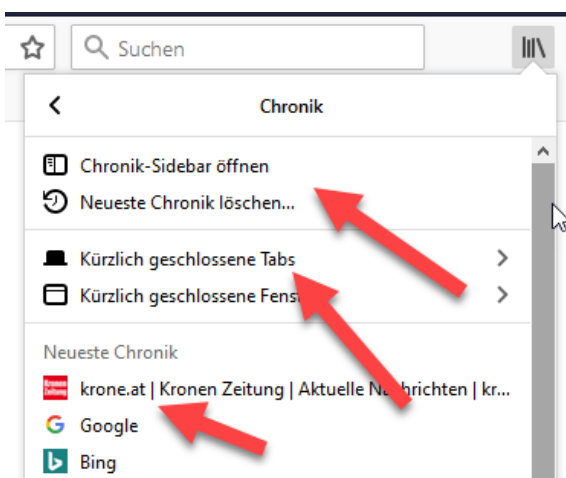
Suchen

Chronik

Chronik-Sidebar öffnen
Neueste Chronik löschen...

Kürzlich geschlossene Tabs
Kürzlich geschlossene Fens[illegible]

Neueste Chronik
Kronen Zeitung
krone.at | Kronen Zeitung | Aktuelle N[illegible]chrichten | kr...
Google
Bing